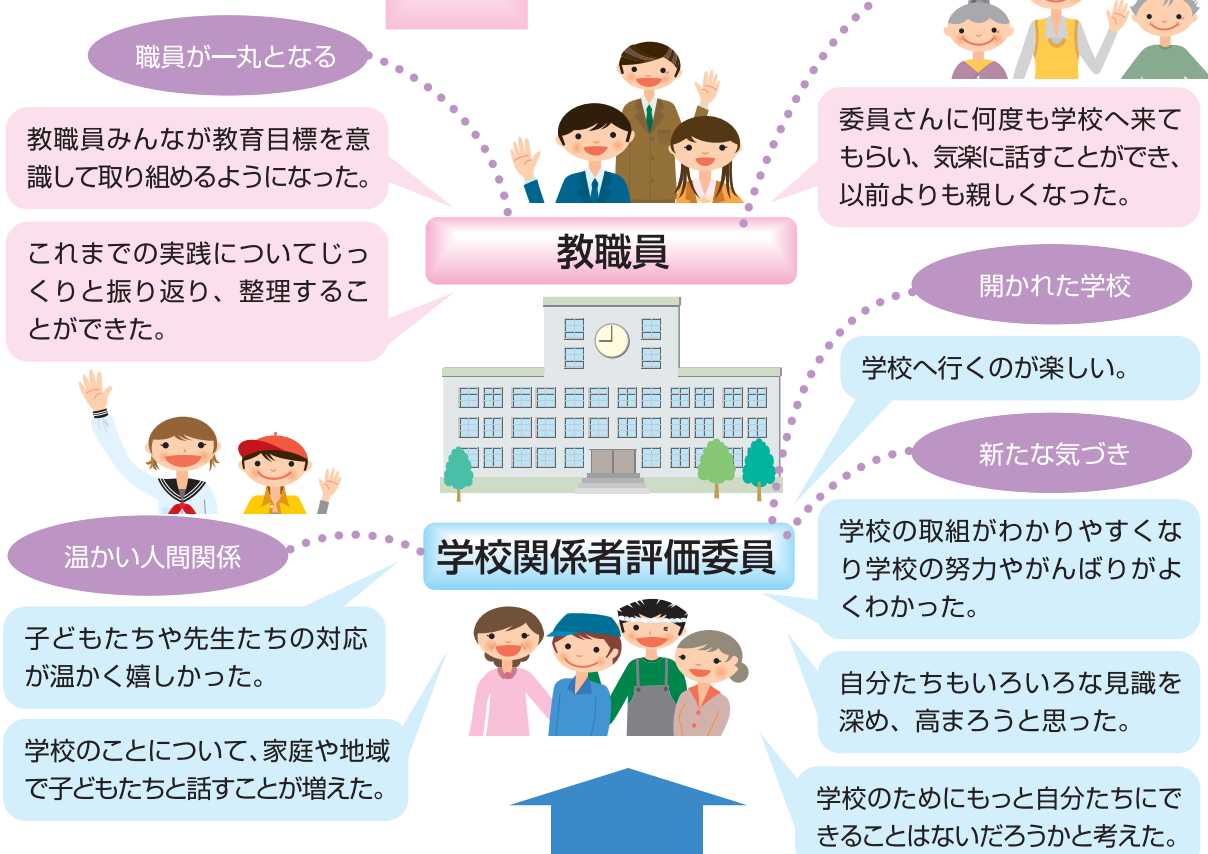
職員が一丸となる

教職員みんなが教育目標を意識して取り組めるようになった。

これまでの実践についてじっくりと振り返り、整理することができた。

委員さんに何度も学校へ来てもらい、気楽に話すことができ、以前よりも親しくなった。

教職員

開かれた学校

学校へ行くのが楽しい。

新たな気づき

学校の取組がわかりやすくなり学校の努力やがんばりがよくわかった。

温かい人間関係

学校関係者評価委員

子どもたちや先生たちの対応が温かく嬉しかった。

学校のことについて、家庭や地域で子どもたちと話すことが増えた。

自分たちもいろいろな見識を深め、高まろうと思った。

学校のためにもっと自分たちにできることはないだろうかと考えた。